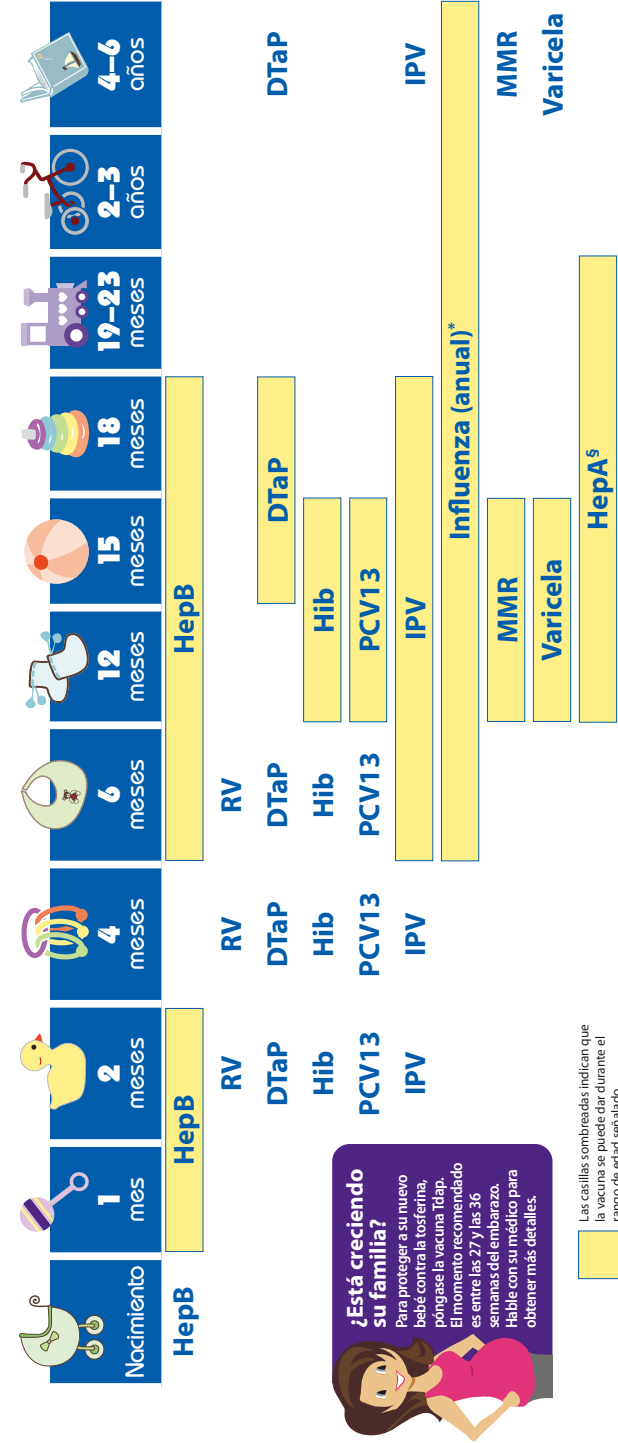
Nacimiento
1 mes
2 meses
4 meses
6 meses
12 meses
15 meses
18 meses
19–23 meses
2–3 años
4–6 años

HepB
HepB
HepB

RV
RV
RV

DTaP
DTaP
DTaP
DTaP
DTaP

Hib
Hib
Hib
Hib

PCV13
PCV13
PCV13
PCV13

IPV
IPV
IPV
IPV

Influenza (anual)*

MMR
MMR

Varicela
Varicela

HepA§

¿Está creciendo su familia?
Para proteger a su nuevo bebé contra la tosferina, póngase la vacuna Tdap. El momento recomendado es entre las 27 y las 36 semanas del embarazo. Hable con su médico para obtener más detalles.

Las casillas sombreadas indican que la vacuna se puede dar durante el rango de edad señalado